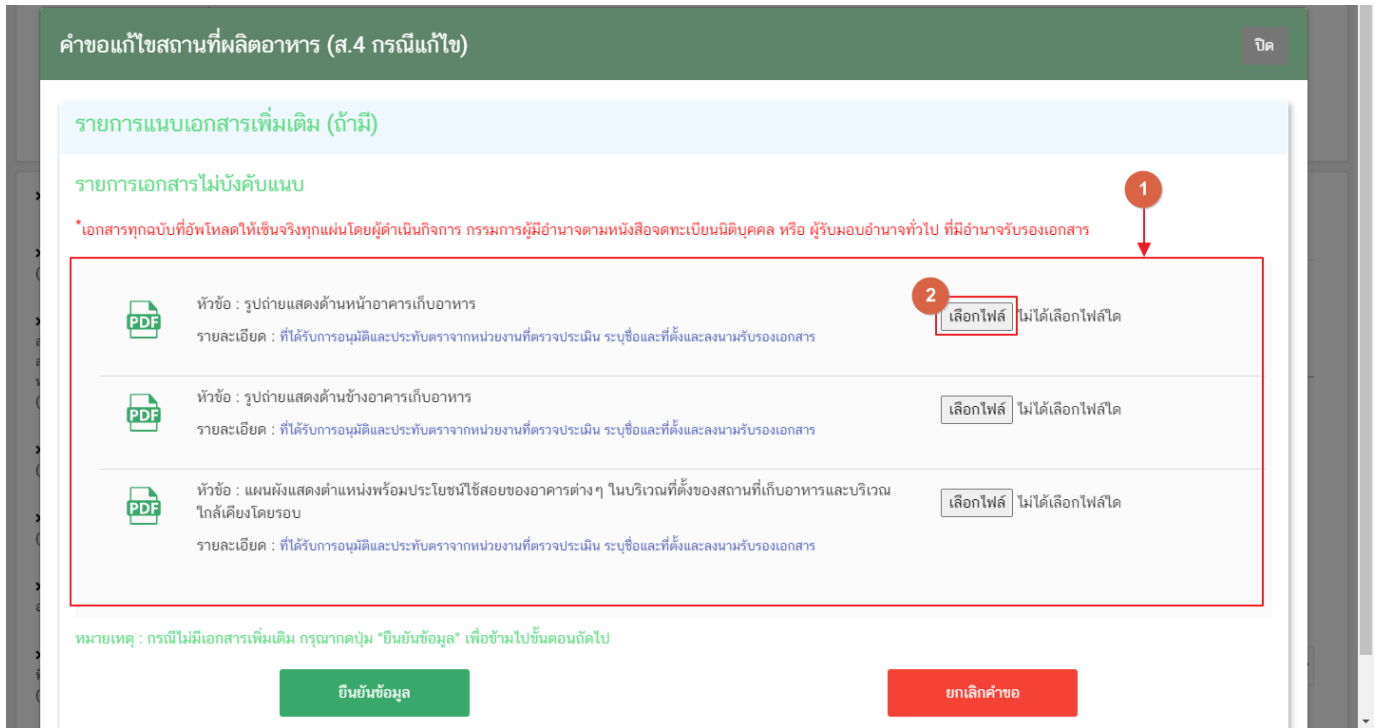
คำขอแก้ไขสถานที่ผลิตอาหาร (ส.4 กรณีแก้ไข)

ปิด

รายการแนบเอกสารเพิ่มเติม (ถ้ามี)

รายการเอกสารไม่บังคับแนบ

1

*เอกสารทุกฉบับที่อัพโหลดให้เซ็นจริงทุกแผ่นโดยผู้ดำเนินกิจการ กรรมการผู้มีอำนาจตามหนังสือจดทะเบียนนิติบุคคล หรือ ผู้รับมอบอำนาจทั่วไป ที่มีอำนาจรับรองเอกสาร

PDF

หัวข้อ : รูปถ่ายแสดงด้านหน้าอาคารเก็บอาหาร

รายละเอียด : ที่ได้รับการอนุมัติและประทับตราจากหน่วยงานที่ตรวจประเมิน ระบุชื่อและที่ตั้งและลงนามรับรองเอกสาร

2

เลือกไฟล์ ไม่ได้เลือกไฟล์ใด

PDF

หัวข้อ : รูปถ่ายแสดงด้านข้างอาคารเก็บอาหาร

รายละเอียด : ที่ได้รับการอนุมัติและประทับตราจากหน่วยงานที่ตรวจประเมิน ระบุชื่อและที่ตั้งและลงนามรับรองเอกสาร

เลือกไฟล์ ไม่ได้เลือกไฟล์ใด

PDF

หัวข้อ : แผนผังแสดงตำแหน่งพร้อมประโยชน์ใช้สอยของอาคารต่างๆ ในบริเวณที่ตั้งของสถานที่เก็บอาหารและบริเวณใกล้เคียงโดยรอบ

รายละเอียด : ที่ได้รับการอนุมัติและประทับตราจากหน่วยงานที่ตรวจประเมิน ระบุชื่อและที่ตั้งและลงนามรับรองเอกสาร

เลือกไฟล์ ไม่ได้เลือกไฟล์ใด

หมายเหตุ : กรณีไม่มีเอกสารเพิ่มเติม กรุณากดปุ่ม "ยืนยันข้อมูล" เพื่อข้ามไปขั้นตอนถัดไป

ยืนยันข้อมูล

ยกเลิกคำขอ